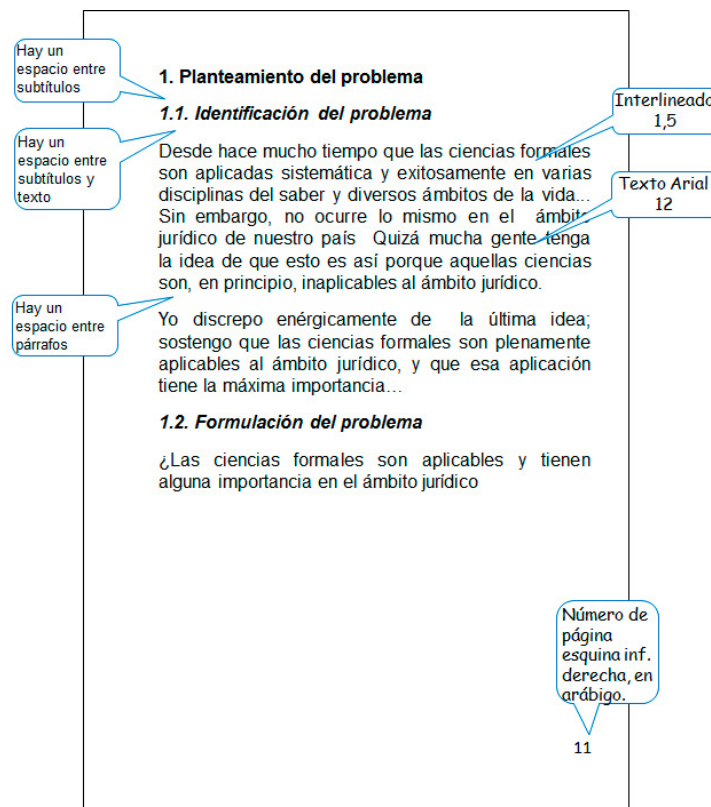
Hay un espacio entre subtítulos

1. Planteamiento del problema

1.1. Identificación del problema

Interlineado 1,5

Hay un espacio entre subtítulos y texto

Desde hace mucho tiempo que las ciencias formales son aplicadas sistemática y exitosamente en varias disciplinas del saber y diversos ámbitos de la vida... Sin embargo, no ocurre lo mismo en el ámbito jurídico de nuestro país Quizá mucha gente tenga la idea de que esto es así porque aquellas ciencias son, en principio, inaplicables al ámbito jurídico.

Texto Arial 12

Hay un espacio entre párrafos

Yo discrepo enérgicamente de la última idea; sostengo que las ciencias formales son plenamente aplicables al ámbito jurídico, y que esa aplicación tiene la máxima importancia…

1.2. Formulación del problema

¿Las ciencias formales son aplicables y tienen alguna importancia en el ámbito jurídico

Número de página esquina inf. derecha, en arábigo.

11